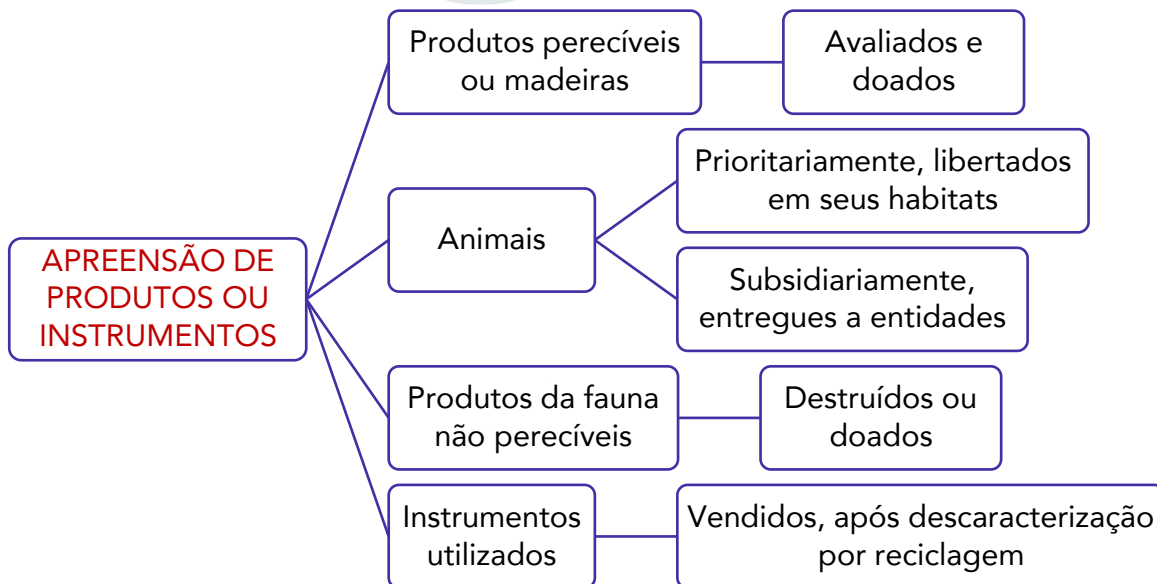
APREENSÃO DE PRODUTOS OU INSTRUMENTOS

Produtos perecíveis ou madeiras

Avaliados e doados

Animais

Prioritariamente, libertados em seus habitats

Subsidiariamente, entregues a entidades

Produtos da fauna não perecíveis

Destruídos ou doados

Instrumentos utilizados

Vendidos, após descaracterização por reciclagem